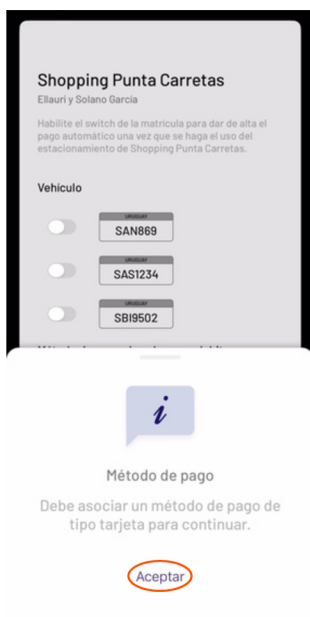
Shopping Punta Carretas
Ellauri y Solano Garcia

Habilite el switch de la matricula para dar de alta el pago automático una vez que se haga el uso del estacionamiento de Shopping Punta Carretas.

Vehículo

URUGUAY
SAN869

URUGUAY
SAS1234

URUGUAY
SBI9502

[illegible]

i

Método de pago

Debe asociar un método de pago de tipo tarjeta para continuar.

Aceptar